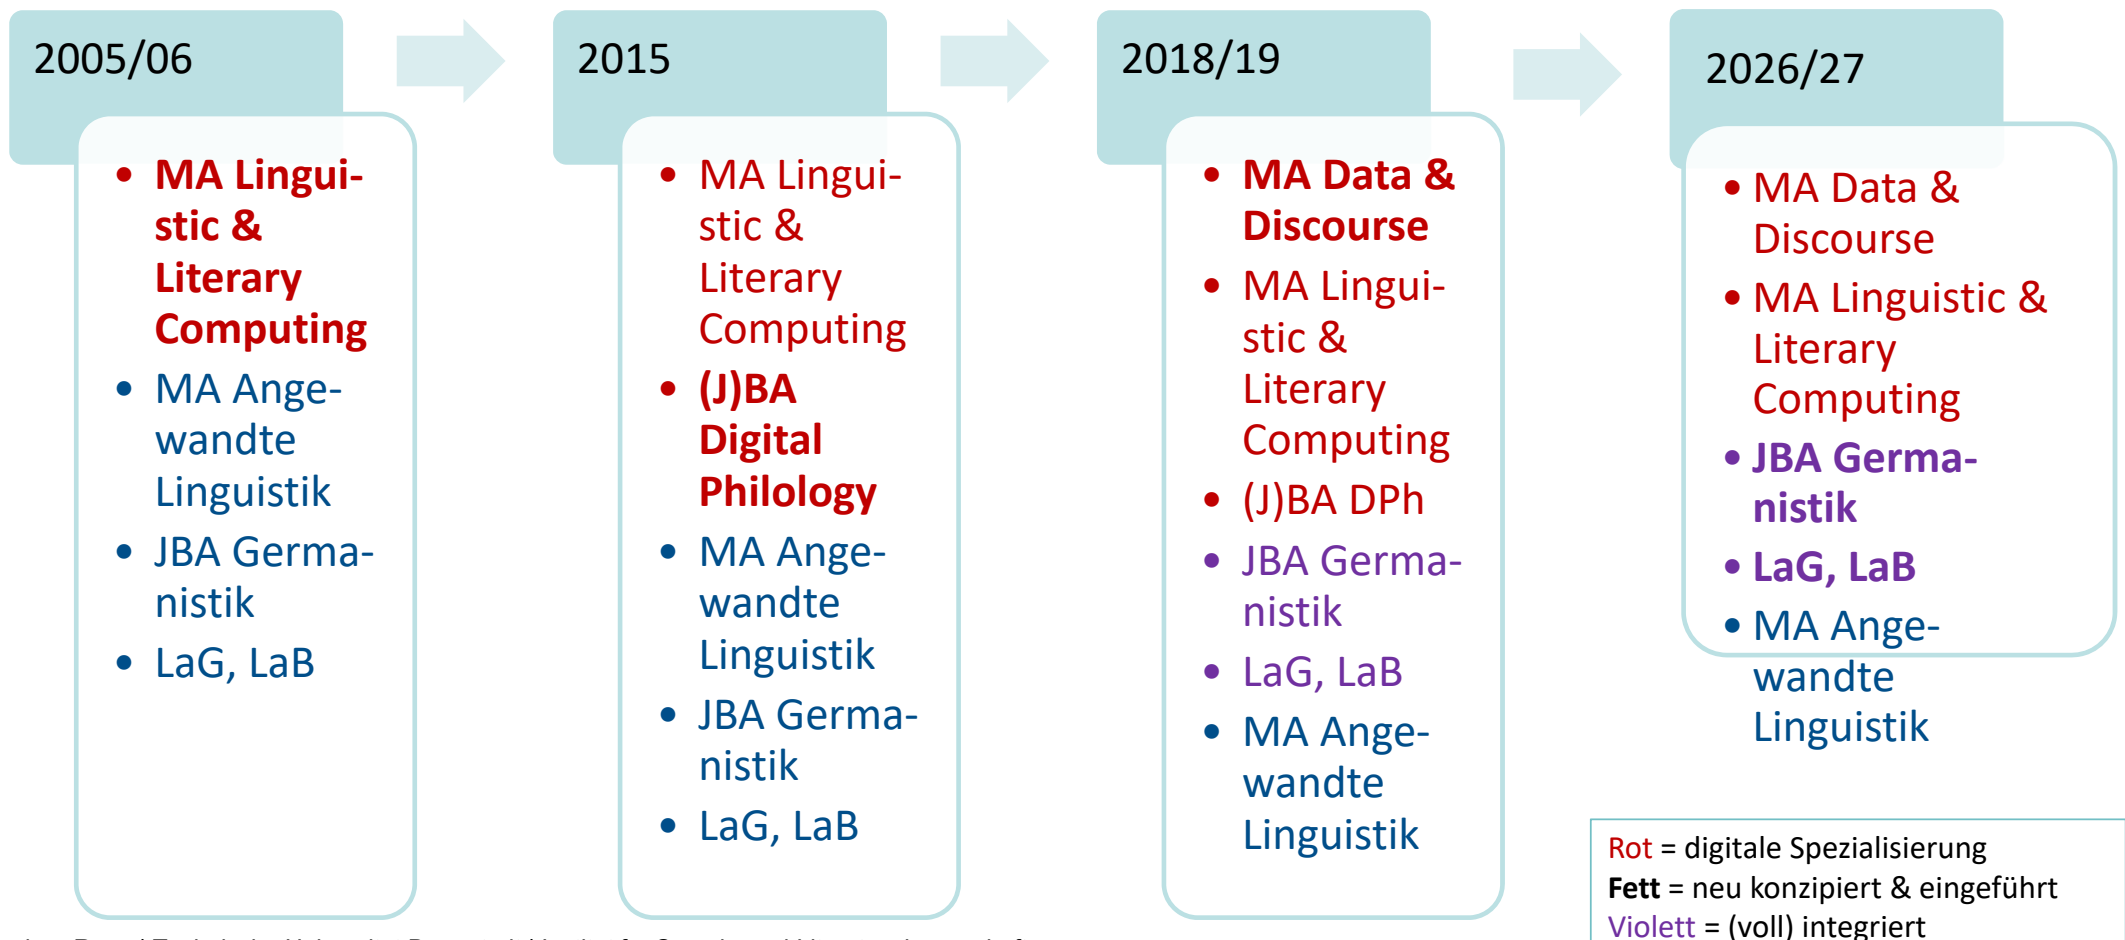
2005/06

- MA Linguistic & Literary Computing
- MA Angewandte Linguistik
- JBA Germanistik
- LaG, LaB

2015

- MA Linguistic & Literary Computing
- (J)BA Digital Philology
- MA Angewandte Linguistik
- JBA Germanistik
- LaG, LaB

2018/19

- MA Data & Discourse
- MA Linguistic & Literary Computing
- (J)BA DPh
- JBA Germanistik
- LaG, LaB
- MA Angewandte Linguistik

2026/27

- MA Data & Discourse
- MA Linguistic & Literary Computing
- JBA Germanistik
- LaG, LaB
- MA Angewandte Linguistik

Rot = digitale Spezialisierung
Fett = neu konzipiert & eingeführt
Violett = (voll) integriert

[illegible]